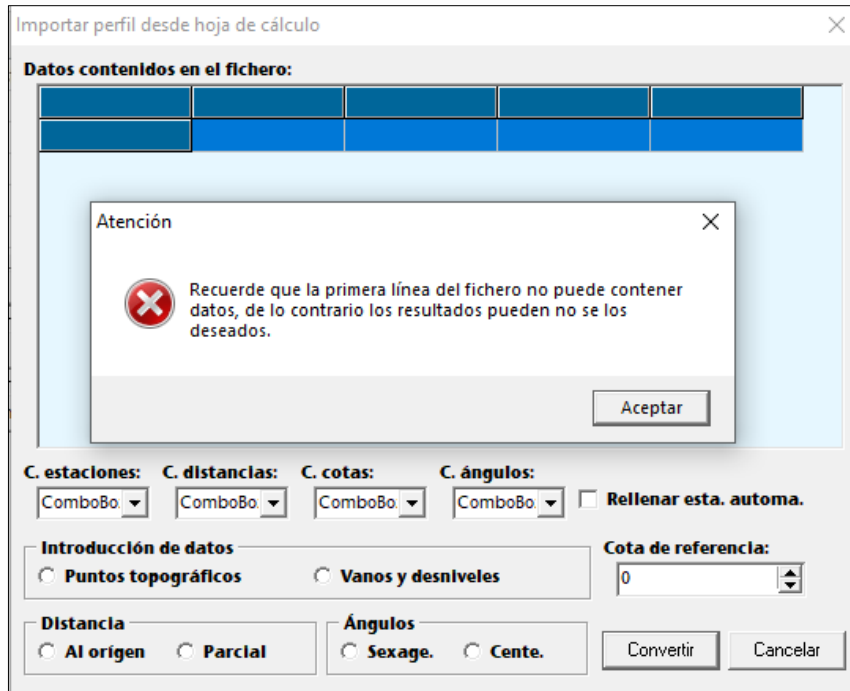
Importar perfil desde hoja de cálculo

Datos contenidos en el fichero:

Atención

Recuerde que la primera línea del fichero no puede contener datos, de lo contrario los resultados pueden no se los deseados.

Aceptar

C. estaciones: C. distancias: C. cotas: C. ángulos:

ComboBo ComboBo ComboBo ComboBo

Rellenar esta. automa.

Introducción de datos

Puntos topográficos

Vanos y desniveles

Cota de referencia:

0

Distancia

Al origen

Parcial

Ángulos

Sexage.

Cente.

Convertir

Cancelar